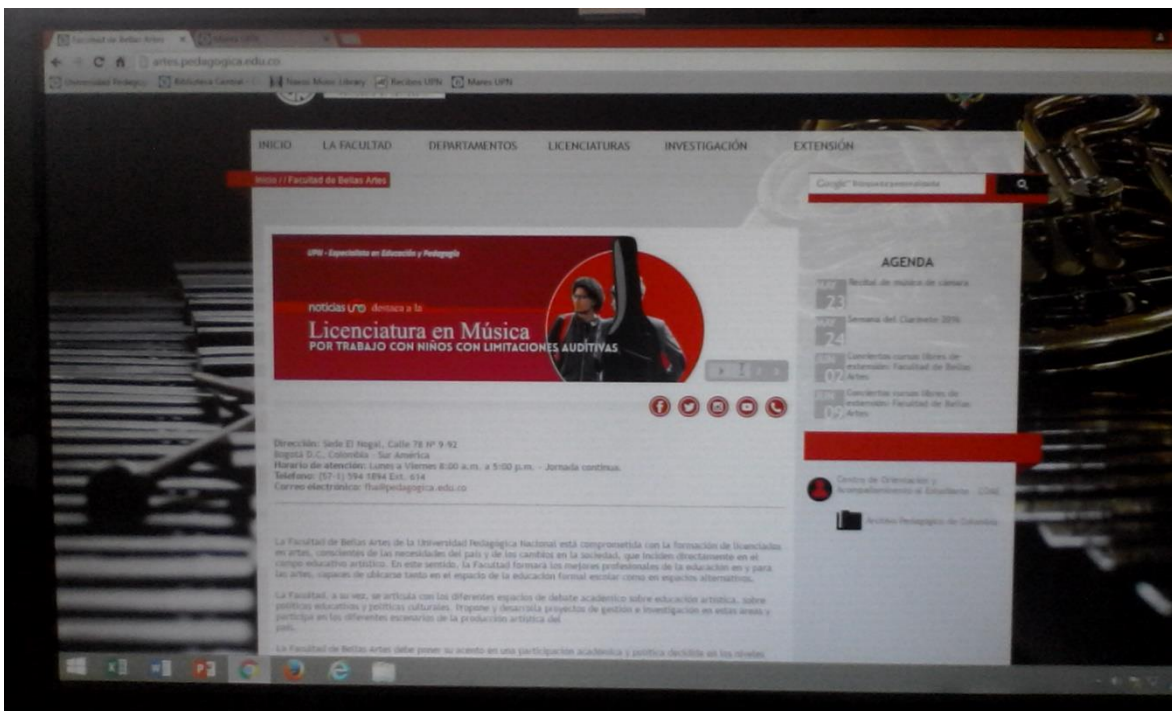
Facultad de Bellas Artes
artes.pedagogica.edu.co
Universidad Pedagógica | Biblioteca Central | Naxos Music Library | Recibos UPN | Mareo UPN

INICIO LA FACULTAD DEPARTAMENTOS LICENCIATURAS INVESTIGACIÓN EXTENSIÓN

Inicio / / Facultad de Bellas Artes

Google Búsqueda personalizada

UPN - Especialista en Educación y Pedagogía

noticias UPN destaca a la
Licenciatura en Música
POR TRABAJO CON NIÑOS CON LIMITACIONES AUDITIVAS

AGENDA
23 Recital de música de cámara
24 Semana del Clarinete 2016
02 Conciertos cursos libres de extensión: Facultad de Bellas Artes
09 Conciertos cursos libres de extensión: Facultad de Bellas Artes

Dirección: Sede El Nogal, Calle 78 Nº 9-92
Bogotá D.C, Colombia - Sur América
Horario de atención: Lunes a Viernes 8:00 a.m. a 5:00 p.m. - Jornada continua.
Teléfono: (57-1) 594 1894 Ext. 614
Correo electrónico: fba@pedagogica.edu.co

Centro de Orientación y Acompañamiento al Estudiante - COAE

Archivo Pedagógico de Colombia

La Facultad de Bellas Artes de la Universidad Pedagógica Nacional está comprometida con la formación de licenciados en artes, conscientes de las necesidades del país y de los cambios en la sociedad, que inciden directamente en el campo educativo artístico. En este sentido, la Facultad formará los mejores profesionales de la educación en y para las artes, capaces de ubicarse tanto en el espacio de la educación formal escolar como en espacios alternativos.

La Facultad, a su vez, se articula con los diferentes espacios de debate académico sobre educación artística, sobre políticas educativas y políticas culturales. Propone y desarrolla proyectos de gestión e investigación en estas áreas y participa en los diferentes escenarios de la producción artística del país.

La Facultad de Bellas Artes debe poner su acento en una participación académica y política decidida en los niveles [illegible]